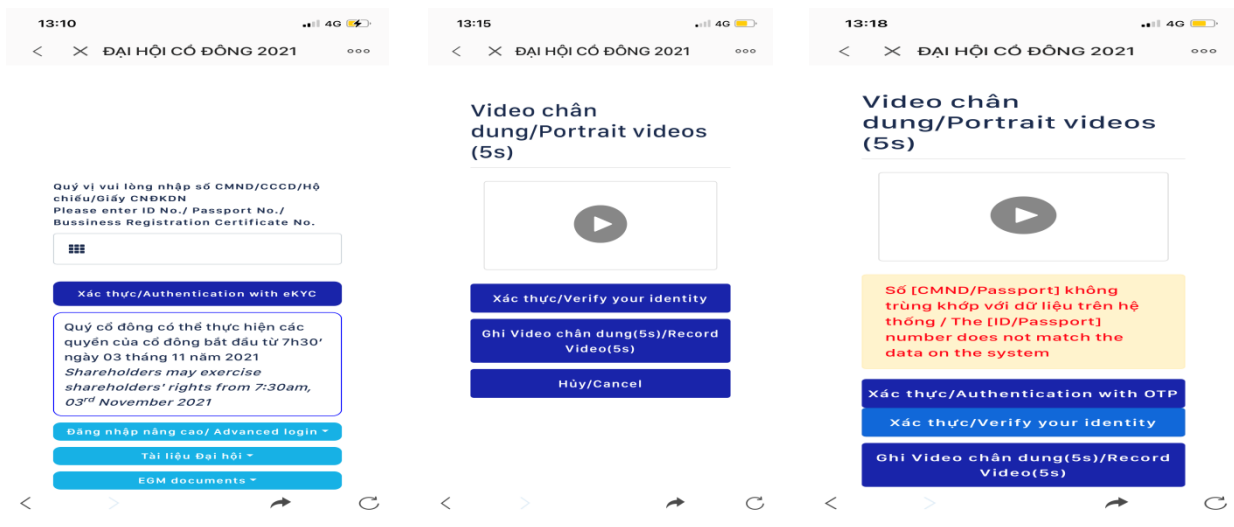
13:10
4G
<
ĐẠI HỘI CỔ ĐÔNG 2021
ooo

Quý vị vui lòng nhập số CMND/CCCD/Hộ chiếu/Giấy CNĐKDN
Please enter ID No./ Passport No./ Bussiness Registration Certificate No.

Xác thực/Authentication with eKYC

Quý cổ đông có thể thực hiện các quyền của cổ đông bắt đầu từ 7h30' ngày 03 tháng 11 năm 2021
Shareholders may exercise shareholders' rights from 7:30am, 03$^{rd}$ November 2021

Đăng nhập nâng cao/ Advanced login

Tài liệu Đại hội

EGM documents

13:15
4G
<
ĐẠI HỘI CỔ ĐÔNG 2021
ooo

Video chân dung/Portrait videos (5s)

Xác thực/Verify your identity

Ghi Video chân dung(5s)/Record Video(5s)

Hủy/Cancel

13:18
4G
<
ĐẠI HỘI CỔ ĐÔNG 2021
ooo

Video chân dung/Portrait videos (5s)

Số [CMND/Passport] không trùng khớp với dữ liệu trên hệ thống / The [ID/Passport] number does not match the data on the system

Xác thực/Authentication with OTP

Xác thực/Verify your identity

Ghi Video chân dung(5s)/Record Video(5s)